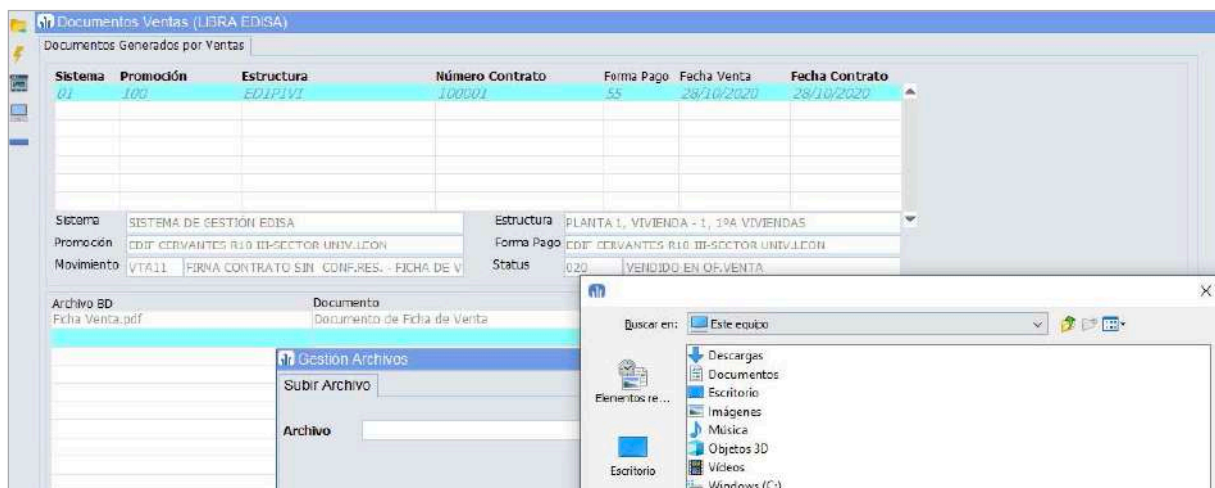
Documentos Ventas (LIBRA EDISA)

Documentos Generados por Ventas

| Sistema | Promoción | Estructura | Número Contrato | Forma Pago | Fecha Venta | Fecha Contrato |
|---|---|---|---|---|---|---|
| 01 | 100 | EDIP1V1 | 100001 | 55 | 28/10/2020 | 28/10/2020 |

Sistema SISTEMA DE GESTIÓN EDISA
Estructura PLANTA 1, VIVIENDA - 1, 1ºA VIVIENDAS
Promoción EDIF CERVANTES R10 III-SECTOR UNIV.LEON
Forma Pago EDIF CERVANTES R10 III-SECTOR UNIV.LEON
Movimiento VTA11 FIRNA CONTRATO SIN CONF.RES. - FICHA DE V
Status 020 VENDIDO EN OF.VENTA

Archivo BD
Fcha Venta.pdf
Documento
Documento de Fcha de Venta

Gestión Archivos
Subir Archivo
Archivo

Buscar en: Este equipo
Elementos re...
Escritorio
Descargas
Documentos
Escritorio
Imágenes
Música
Objetos 3D
Vídeos
Windows (C:)